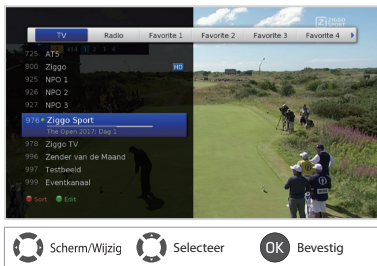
TV | Radio | Favorite 1 | Favorite 2 | Favorite 3 | Favorite 4

725 AT5
800 Ziggo HD
925 NPO 1
926 NPO 2
927 NPO 3
976 Ziggo Sport
The Open 2017: Dag 1
978 Ziggo TV
996 Zender van de Maand
997 Testbeeld
999 Eventkanaal

Sort Edit

Scherm/Wijzig Selecteer OK Bevestig